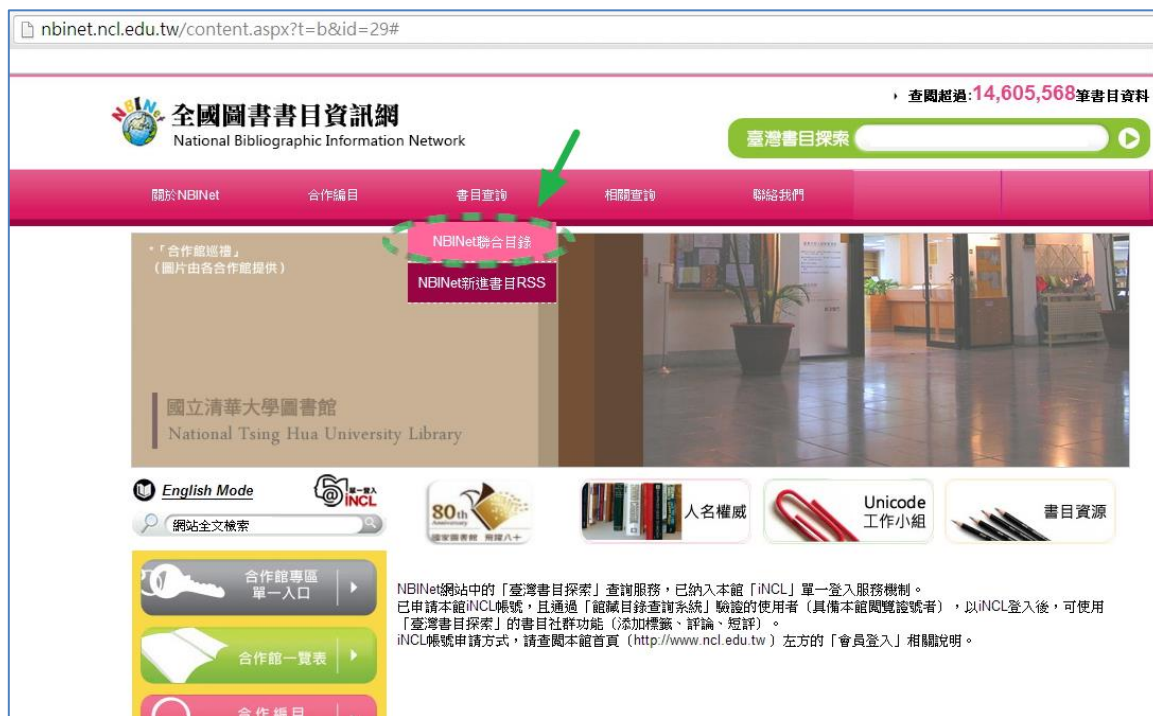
nbinet.ncl.edu.tw/content.aspx?t=b&id=29#

NBINet 全國圖書書目資訊網
National Bibliographic Information Network

查閱超過:14,605,568筆書目資料

臺灣書目探索

關於NBINet　合作編目　書目查詢　相關查詢　聯絡我們

NBINet聯合目錄
NBINet新進書目RSS

*「合作館巡禮」
（圖片由各合作館提供）

國立清華大學圖書館
National Tsing Hua University Library

English Mode

單一登入 iNCL

網站全文檢索

80th Anniversary 國家圖書館 飛躍八十

人名權威

Unicode 工作小組

書目資源

合作館專區 單一入口

合作館一覽表

合作編目

NBINet網站中的「臺灣書目探索」查詢服務，已納入本館「iNCL」單一登入服務機制。
已申請本館iNCL帳號，且通過「館藏目錄查詢系統」驗證的使用者（具備本館閱覽證號者），以iNCL登入後，可使用「臺灣書目探索」的書目社群功能（添加標籤、評論、短評）。
iNCL帳號申請方式，請查閱本館首頁（http://www.ncl.edu.tw ）左方的「會員登入」相關說明。